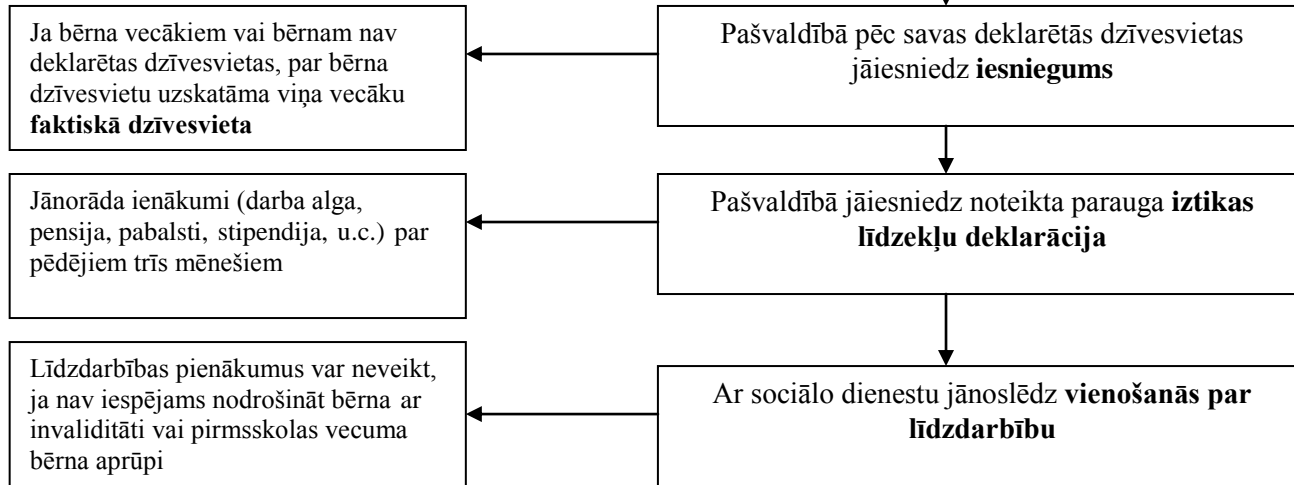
Pašvaldībā pēc savas deklarētās dzīvesvietas jāiesniedz **iesniegums**

Ja bērna vecākiem vai bērnam nav deklarētas dzīvesvietas, par bērna dzīvesvietu uzskatāma viņa vecāku **faktiskā dzīvesvieta**

Pašvaldībā jāiesniedz noteikta parauga **iztikas līdzekļu deklarācija**

Jānorāda ienākumi (darba alga, pensija, pabalsti, stipendija, u.c.) par pēdējiem trīs mēnešiem

Ar sociālo dienestu jānoslēdz **vienošanās par līdzdarbību**

Līdzdarbības pienākumus var neveikt, ja nav iespējams nodrošināt bērna ar invaliditāti vai pirmsskolas vecuma bērna aprūpi